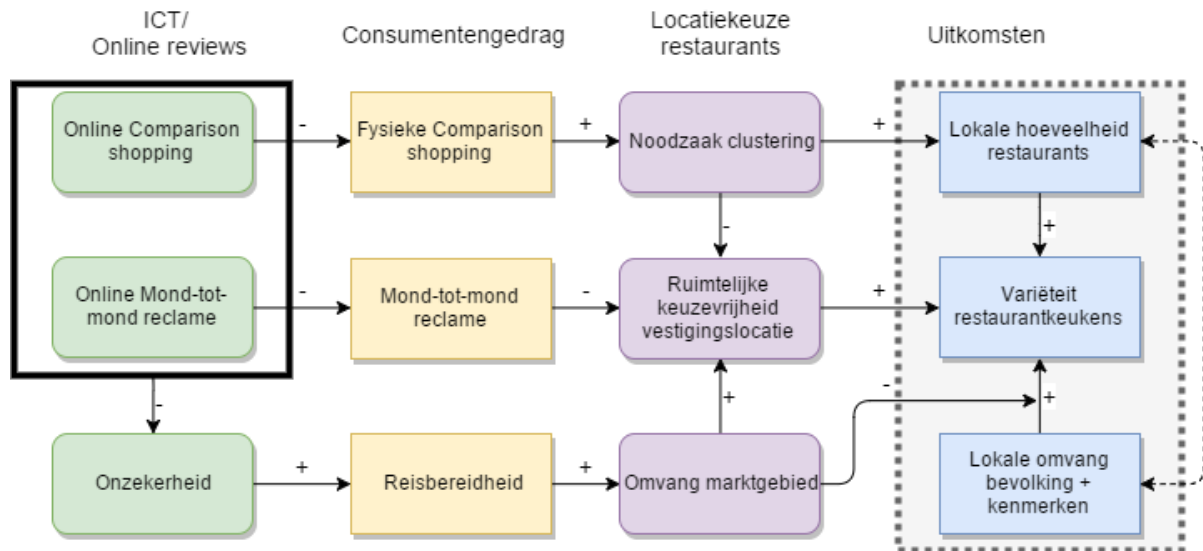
ICT/
Online reviews

Consumentengedrag

Locatiekeuze restaurants

Uitkomsten

Online Comparison shopping

-

Fysieke Comparison shopping

+

Noodzaak clustering

+

Lokale hoeveelheid restaurants

-

+

Online Mond-tot-mond reclame

-

Mond-tot-mond reclame

-

Ruimtelijke keuzevrijheid vestigingslocatie

+

Variëteit restaurantkeukens

-

-

+

+

Onzekerheid

+

Reisbereidheid

+

Omvang marktgebied

Lokale omvang bevolking + kenmerken